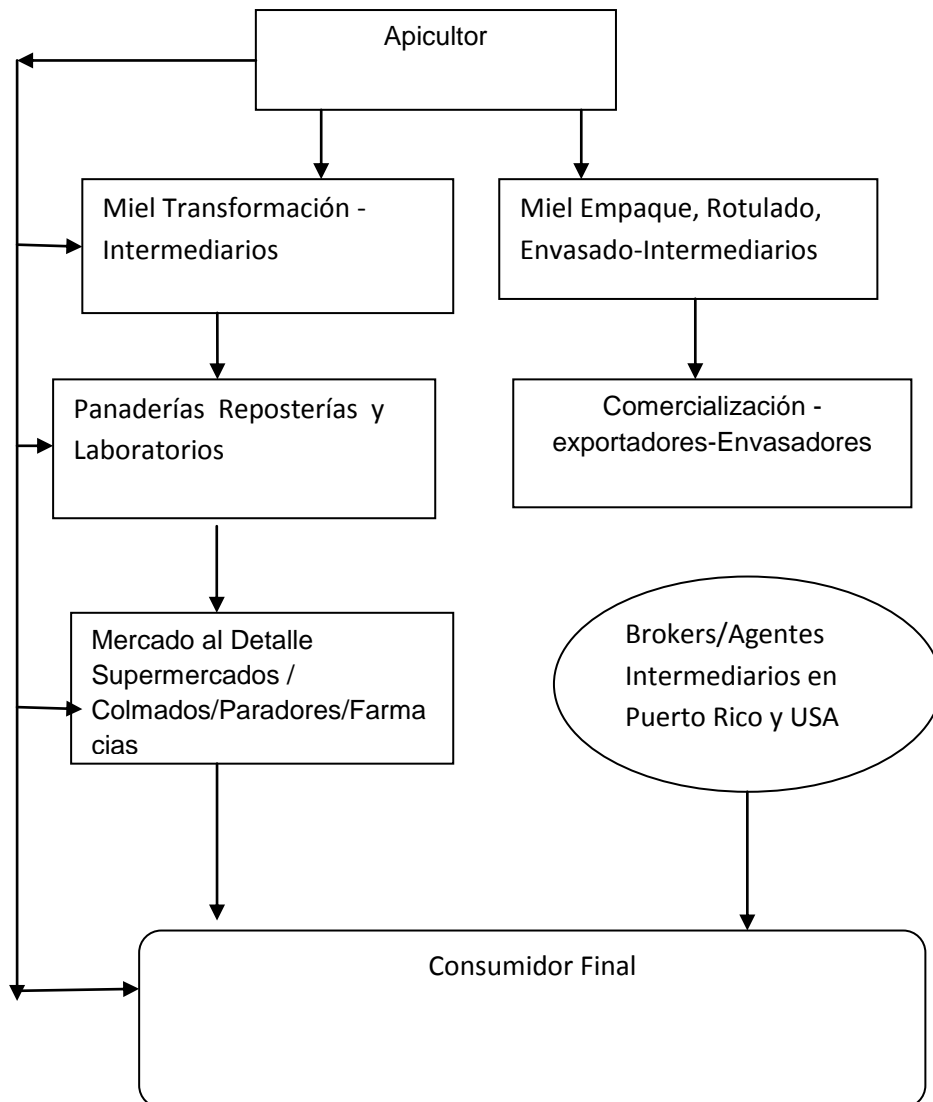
Apicultor

Miel Transformación - Intermediarios

Miel Empaque, Rotulado, Envasado-Intermediarios

Panaderías Reposterías y Laboratorios

Comercialización - exportadores-Envasadores

Mercado al Detalle Supermercados / Colmados/Paradores/Farma cias

Brokers/Agentes Intermediarios en Puerto Rico y USA

Consumidor Final